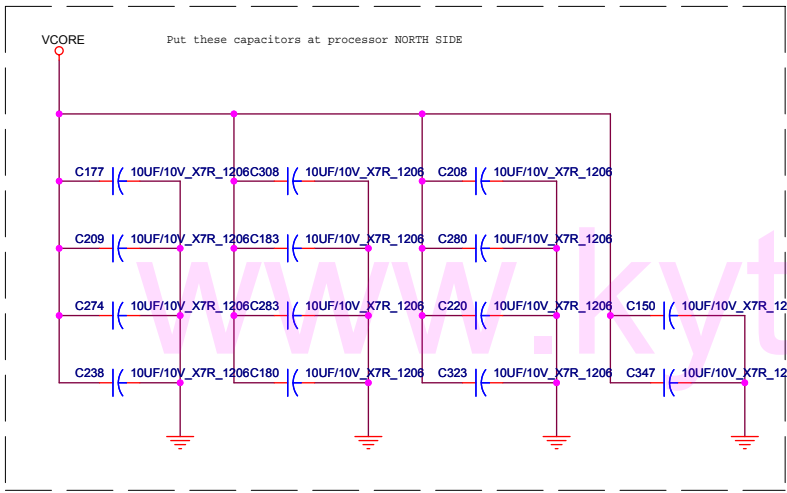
VCORE

Put these capacitors at processor NORTH SIDE

C177 10UF/10V_X7R_1206 C308 10UF/10V_X7R_1206 C208 10UF/10V_X7R_1206

C209 10UF/10V_X7R_1206 C183 10UF/10V_X7R_1206 C280 10UF/10V_X7R_1206

C274 10UF/10V_X7R_1206 C283 10UF/10V_X7R_1206 C220 10UF/10V_X7R_1206 C150 10UF/10V_X7R_12

C238 10UF/10V_X7R_1206 C180 10UF/10V_X7R_1206 C323 10UF/10V_X7R_1206 C347 10UF/10V_X7R_12

www.kyt